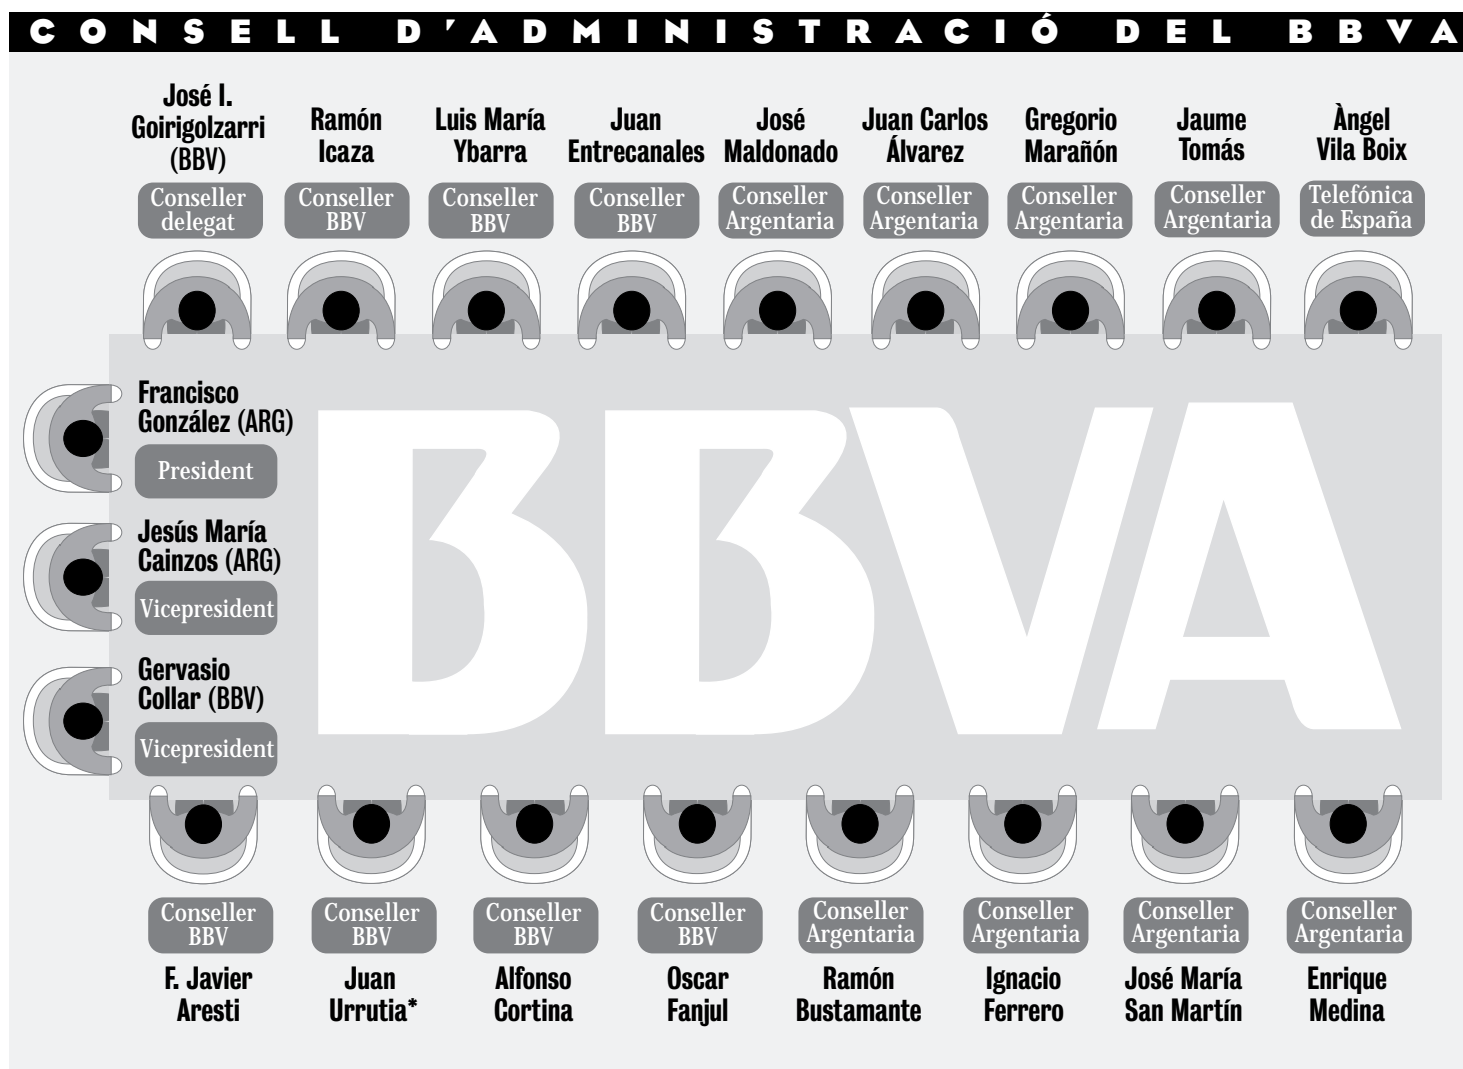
CONSELL D'ADMINISTRACIÓ DEL BBVA

José I. Goirigolzarri (BBV)
Conseller delegat

Ramón Icaza
Conseller BBV

Luis María Ybarra
Conseller BBV

Juan Entrecanales
Conseller BBV

José Maldonado
Conseller Argentaria

Juan Carlos Álvarez
Conseller Argentaria

Gregorio Marañón
Conseller Argentaria

Jaume Tomás
Conseller Argentaria

Àngel Vila Boix
Telefónica de España

Francisco González (ARG)
President

Jesús María Cainzos (ARG)
Vicepresident

Gervasio Collar (BBV)
Vicepresident

BBVA

Conseller BBV
F. Javier Aresti

Conseller BBV
Juan Urrutia*

Conseller BBV
Alfonso Cortina

Conseller BBV
Oscar Fanjul

Conseller Argentaria
Ramón Bustamante

Conseller Argentaria
Ignacio Ferrero

Conseller Argentaria
José María San Martín

Conseller Argentaria
Enrique Medina